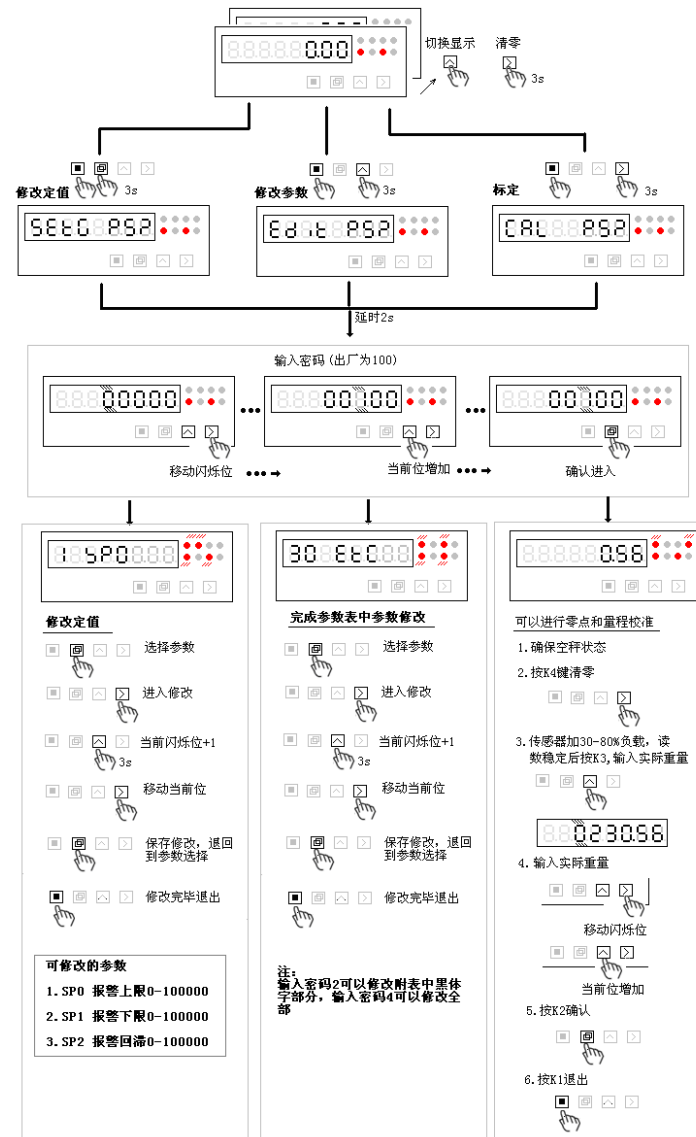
0.00

切换显示

清零

3s

3s

3s

3s

修改定值

修改参数

标定

SEtG ASP

Edit ASP

CAL ASP

延时2s

输入密码（出厂为100）

00000

00100

00100

移动闪烁位

当前位增加

确认进入

1 SP0

30 EtC

0.56

修改定值

选择参数

进入修改

当前闪烁位+1

3s

移动当前位

保存修改，退回到参数选择

修改完毕退出

可修改的参数

1. SP0 报警上限0-100000

2. SP1 报警下限0-100000

3. SP2 报警回滞0-100000

完成参数表中参数修改

选择参数

进入修改

当前闪烁位+1

3s

移动当前位

保存修改，退回到参数选择

修改完毕退出

注：
输入密码2可以修改附表中黑体字部分，输入密码4可以修改全部

可以进行零点和量程校准

1.确保空秤状态

2.按K4键清零

3.传感器加30-80%负载，读数稳定后按K3，输入实际重量

0230.56

4.输入实际重量

移动闪烁位

当前位增加

5.按K2确认

6.按K1退出